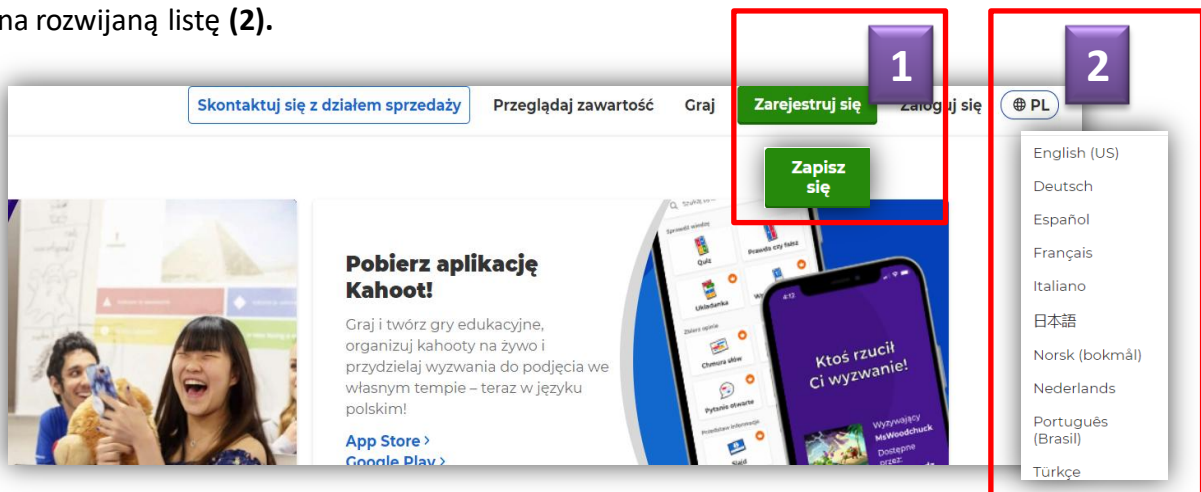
na rozwijaną listę **(2).**

1

2

Skontaktuj się z działem sprzedaży Przeglądaj zawartość Graj Zarejestruj się Zaloguj się PL

Zapisz się

English (US)
Deutsch
Español
Français
Italiano
日本語
Norsk (bokmål)
Nederlands
Português (Brasil)
Türkçe

Pobierz aplikację Kahoot!

Graj i twórz gry edukacyjne, organizuj kahooty na żywo i przydzielaj wyzwania do podjęcia we własnym tempie – teraz w języku polskim!

App Store ›
Google Play ›

Quiz
Prawda czy fałsz
Układanka
Chmura słów
Pytanie otwarte
Slajd

Ktoś rzucił Ci wyzwanie!

Wyzywający
MsWoodchuck